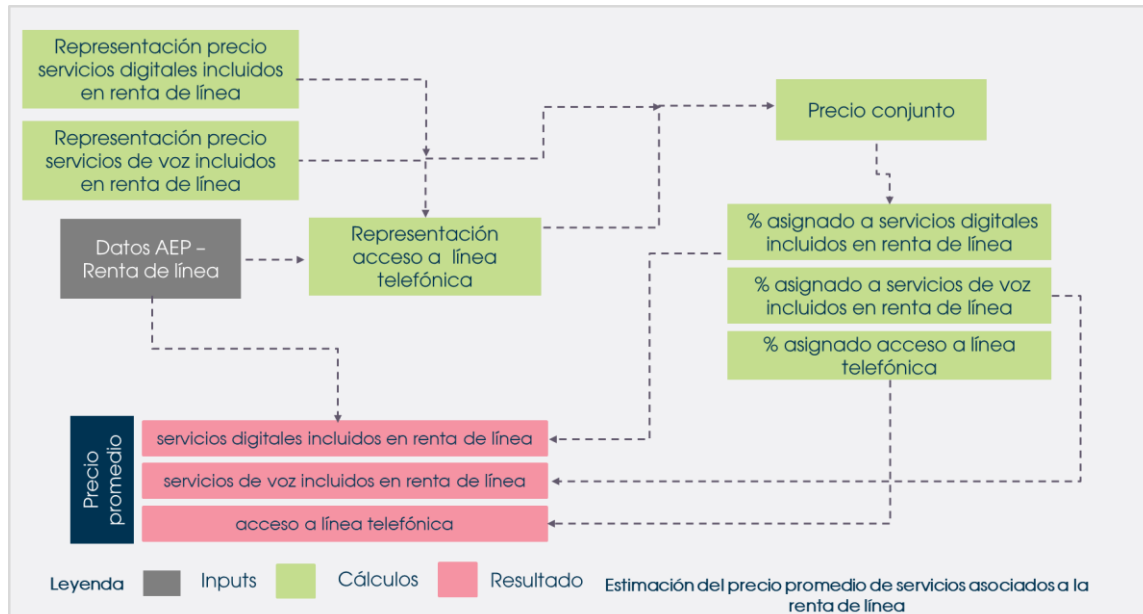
Representación precio servicios digitales incluidos en renta de línea

Representación precio servicios de voz incluidos en renta de línea

Precio conjunto

Datos AEP – Renta de línea

Representación acceso a línea telefónica

% asignado a servicios digitales incluidos en renta de línea

% asignado a servicios de voz incluidos en renta de línea

% asignado acceso a línea telefónica

Precio promedio

servicios digitales incluidos en renta de línea

servicios de voz incluidos en renta de línea

acceso a línea telefónica

Leyenda Inputs Cálculos Resultado

Estimación del precio promedio de servicios asociados a la renta de línea